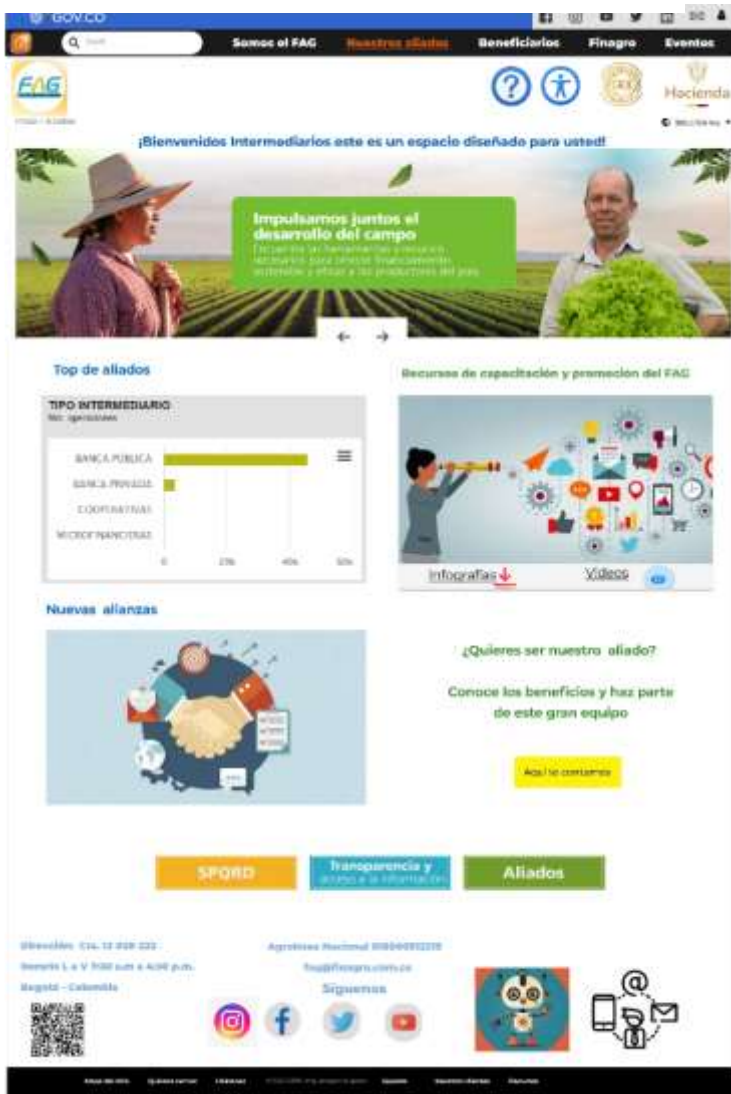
GOV.CO

Somos el FAG Nuestros aliados Beneficiarios Finagro Eventos

FAG

Hacienda

¡Bienvenidos Intermediarios este es un espacio diseñado para usted!

Impulsamos juntos el desarrollo del campo

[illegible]

Top de aliados

TIPO INTERMEDIARIO

BANCA PUBLICA
BANCA PRIVADA
COOPERATIVAS
MICROFINANCIERAS

0 20% 40% 50%

Recursos de capacitación y promoción del FAG

Infografías Videos

Nuevas alianzas

¿Quieres ser nuestro aliado?

Conoce los beneficios y haz parte de este gran equipo

Aquí lo contamos

SPORD

Transparencia y acceso a la información

Aliados

Dirección: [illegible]
Horario L a V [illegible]
Bogotá - Colombia

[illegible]
fag@finagro.com.co

Síguenos